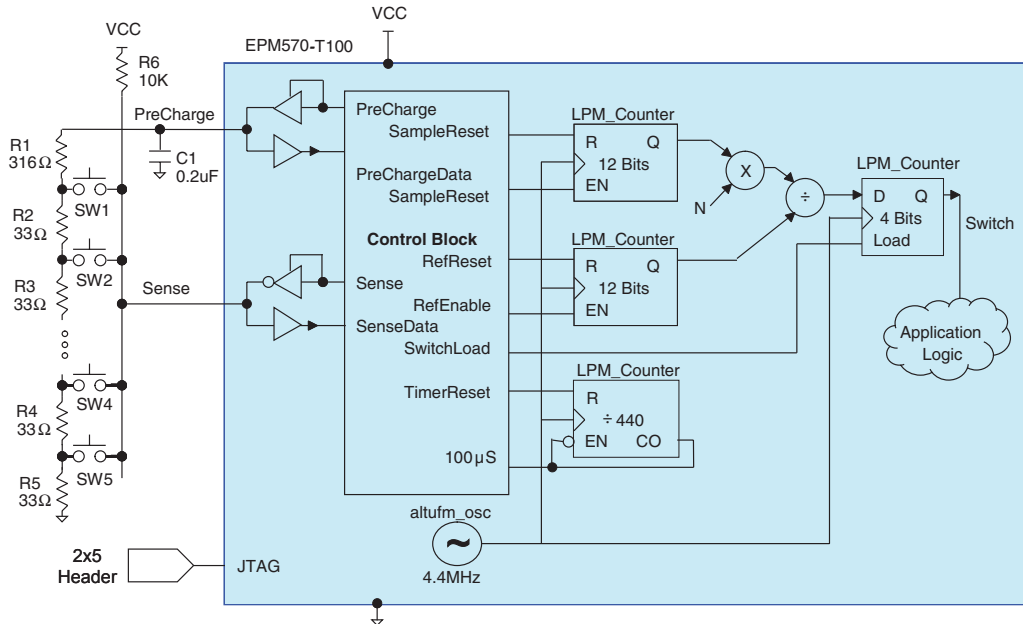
VCC

R6
10K

VCC

EPM570-T100

PreCharge

R1
316Ω

C1
0.2uF

SW1

R2
33Ω

SW2

R3
33Ω

Sense

SW4

R4
33Ω

SW5

R5
33Ω

PreCharge
SampleReset

PreChargeData
SampleReset

Control Block
RefReset

Sense
RefEnable
SenseData
SwitchLoad

TimerReset

100µS

LPM_Counter
R Q
12 Bits
EN

X

N

÷

LPM_Counter
D Q
4 Bits
Load

Switch

LPM_Counter
R Q
12 Bits
EN

Application Logic

LPM_Counter
R
÷ 440
EN CO

altufm_osc
~
4.4MHz

2x5
Header

JTAG